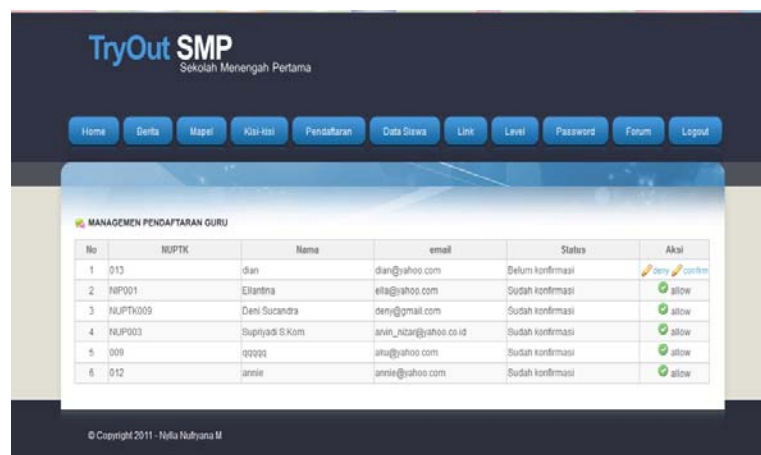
TryOut SMP
Sekolah Menengah Pertama

Home Berita Mapel Kisi-kisi Pendaftaran Data Siswa Link Level Password Forum Logout

MANAGEMEN PENDAFTARAN GURU

| No | NUPTK | Nama | email | Status | Aksi |
|---|---|---|---|---|---|
| 1 | 013 | dian | dian@yahoo.com | Belum konfirmasi | deny confirm |
| 2 | NIP001 | Ellantina | ella@yahoo.com | Sudah konfirmasi | allow |
| 3 | NUPTK009 | Deni Sucandra | deny@gmail.com | Sudah konfirmasi | allow |
| 4 | NUP003 | Supriyadi S.Kom | arvin_nizar@yahoo.co.id | Sudah konfirmasi | allow |
| 5 | 009 | qqqqq | aku@yahoo.com | Sudah konfirmasi | allow |
| 6 | 012 | annie | annie@yahoo.com | Sudah konfirmasi | allow |

© Copyright 2011 - Nylla Nurfyana M